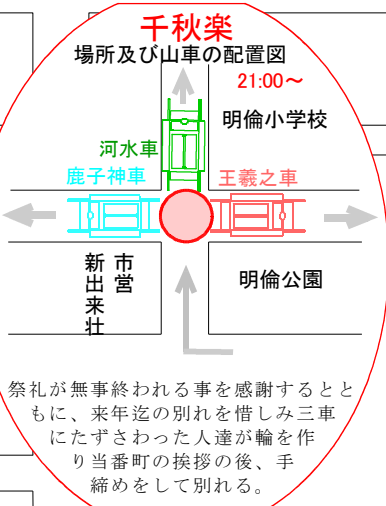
千秋楽

場所及び山車の配置図

21:00～

明倫小学校

河水車

鹿子神車

王羲之車

市営
新出来壮

明倫公園

祭礼が無事終われる事を感謝するとともに、来年迄の別れを惜しみ三車にたずさわった人達が輪を作り当番町の挨拶の後、手締めをして別れる。